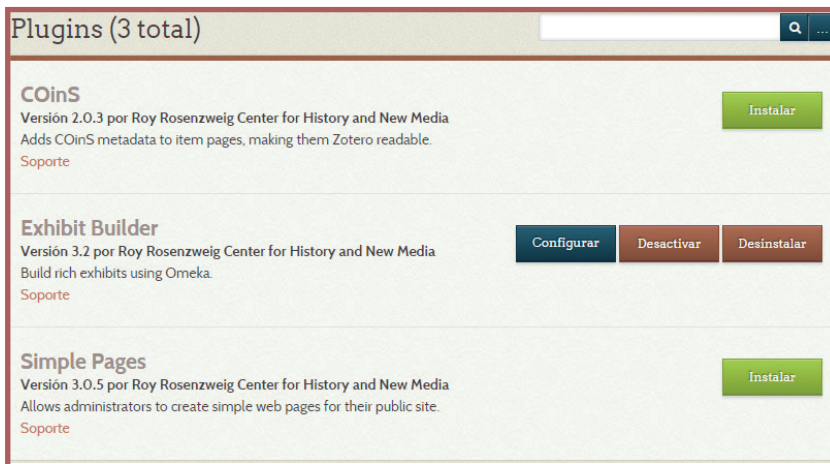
Plugins (3 total)

...

COinS
Versión 2.0.3 por Roy Rosenzweig Center for History and New Media
Adds COinS metadata to item pages, making them Zotero readable.
Soporte

Instalar

Exhibit Builder
Versión 3.2 por Roy Rosenzweig Center for History and New Media
Build rich exhibits using Omeka.
Soporte

Configurar
Desactivar
Desinstalar

Simple Pages
Versión 3.0.5 por Roy Rosenzweig Center for History and New Media
Allows administrators to create simple web pages for their public site.
Soporte

Instalar